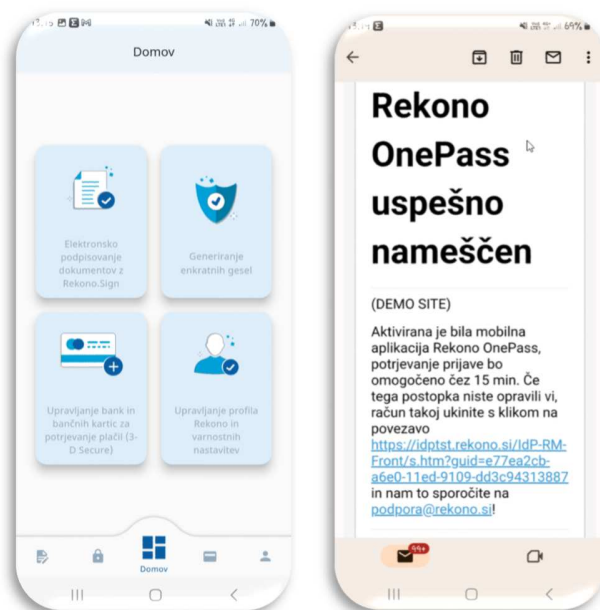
70%

Domov

Elektronsko podpisovanje dokumentov z Rekono.Sign

Generiranje enkratnih gesel

Upravljanje bank in bančnih kartic za potrjevanje plačil (3-D Secure)

Upravljanje profila Rekono in varnostnih nastavitev

Domov

69%

Rekono OnePass uspešno nameščen

(DEMO SITE)

Aktivirana je bila mobilna aplikacija Rekono OnePass, potrjevanje prijave bo omogočeno čez 15 min. Če tega postopka niste opravili vi, račun takoj ukinite s klikom na povezavo https://idptst.rekono.si/IdP-RM-Front/s.htm?guid=e77ea2cb-a6e0-11ed-9109-dd3c94313887 in nam to sporočite na podpora@rekono.si!

99+